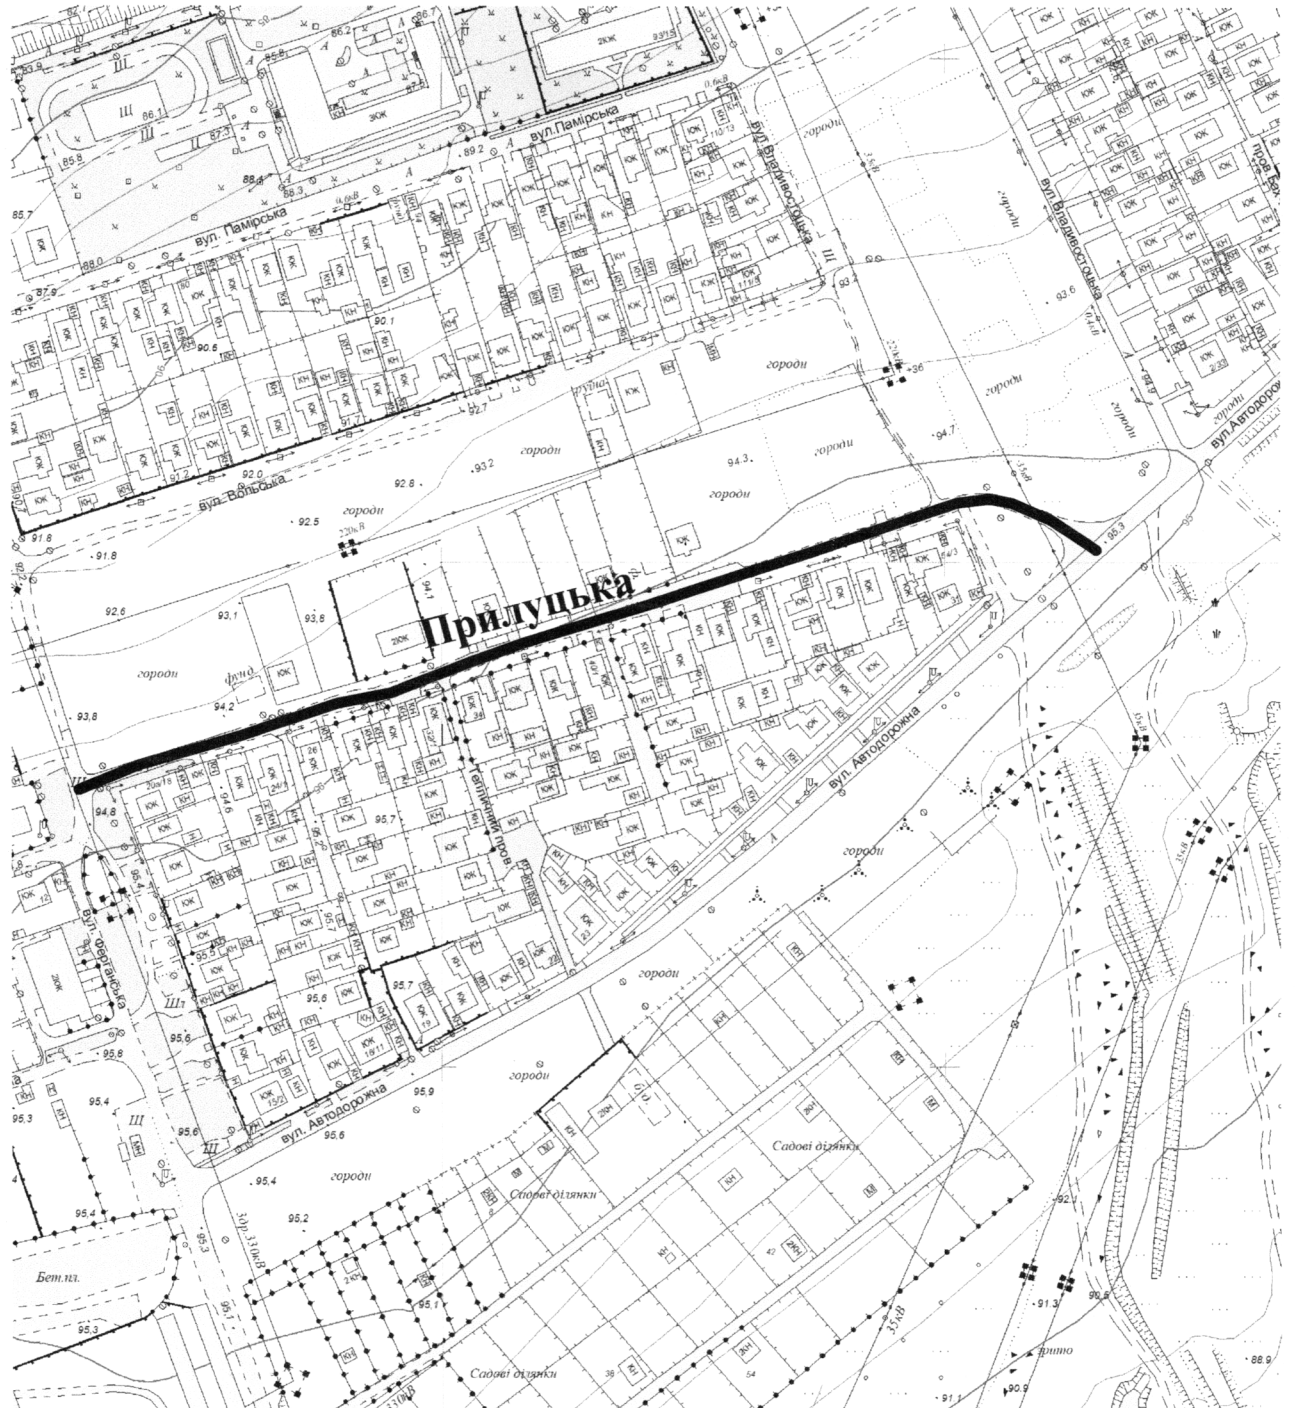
вул. Памірська
вул. Владивостоцька
вул. Памірська
городи
вул. Владивостоцька
пров.
городи
городи
вул. Автодорожна
городи
городи
вул. Вольська
городи
городи
Прилуцька
городи
городи
вул. Автодорожна
Тепличний пров.
вул. Ферганська
городи
городи
вул. Автодорожна
городи
Садові ділянки
Садові ділянки
Садові ділянки
Бет.пл.
85.7
86.1
86.2
89.2
88.0
87.9
90.1
90.6
91.7
91.2
92.0
92.7
92.8
93.2
94.3
94.7
93.6
93.1
92.5
91.8
91.8
92.6
93.1
93.8
94.1
93.8
94.2
94.8
94.6
95.7
95.5
95.6
95.6
95.7
95.8
95.4
95.3
95.6
95.9
95.6
95.4
95.2
95.3
95.1
95.4
95.3
95.3
91.3
90.6
90.9
88.9
92